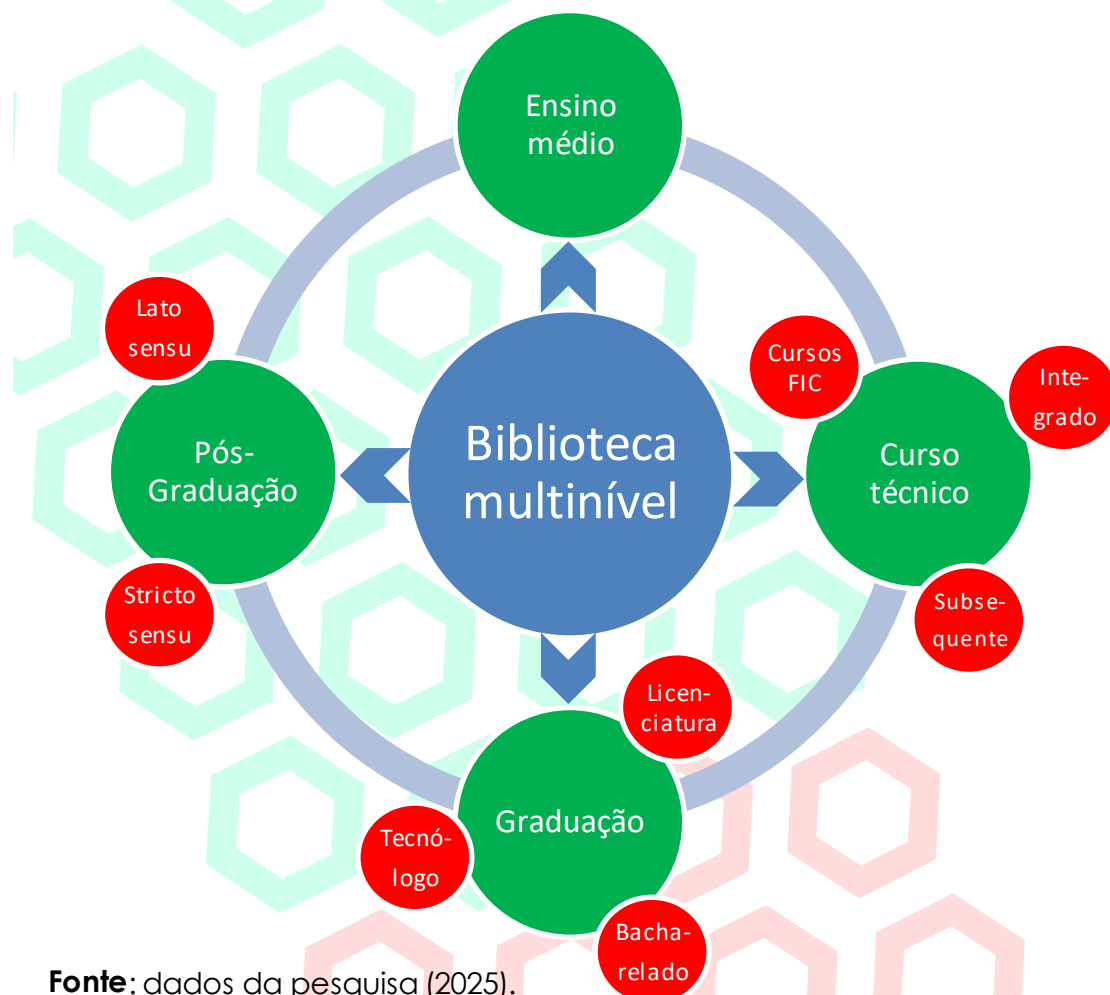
Ensino médio

Lato sensu

Pós-Graduação

Stricto sensu

Biblioteca multinível

Cursos FIC

Integrado

Curso técnico

Subsequente

Licenciatura

Graduação

Tecnólogo

Bacharelado

**Fonte**: dados da pesquisa (2025).